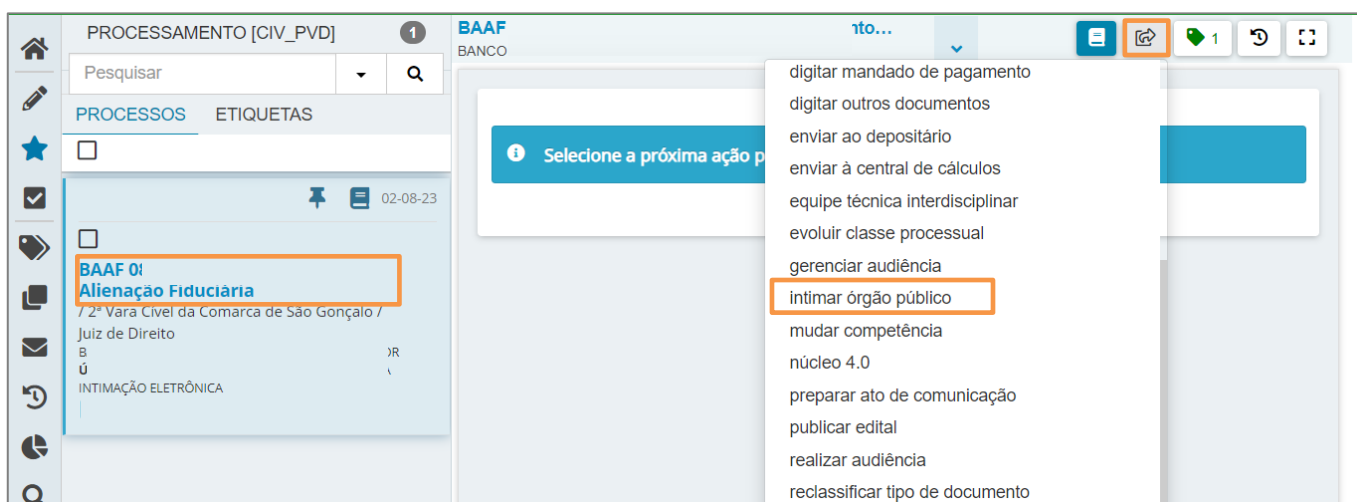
PROCESSAMENTO [CIV_PVD] 1

Pesquisar

PROCESSOS ETIQUETAS

02-08-23

BAAF 0
Alienação Fiduciária
/ 2ª Vara Cível da Comarca de São Gonçalo / Juiz de Direito
B OR
Ú
INTIMAÇÃO ELETRÔNICA

BAAF nto...
BANCO

1

Selecione a próxima ação p

digitar mandado de pagamento
digitar outros documentos
enviar ao depositário
enviar à central de cálculos
equipe técnica interdisciplinar
evoluir classe processual
gerenciar audiência
intimar órgão público
mudar competência
núcleo 4.0
preparar ato de comunicação
publicar edital
realizar audiência
reclassificar tipo de documento